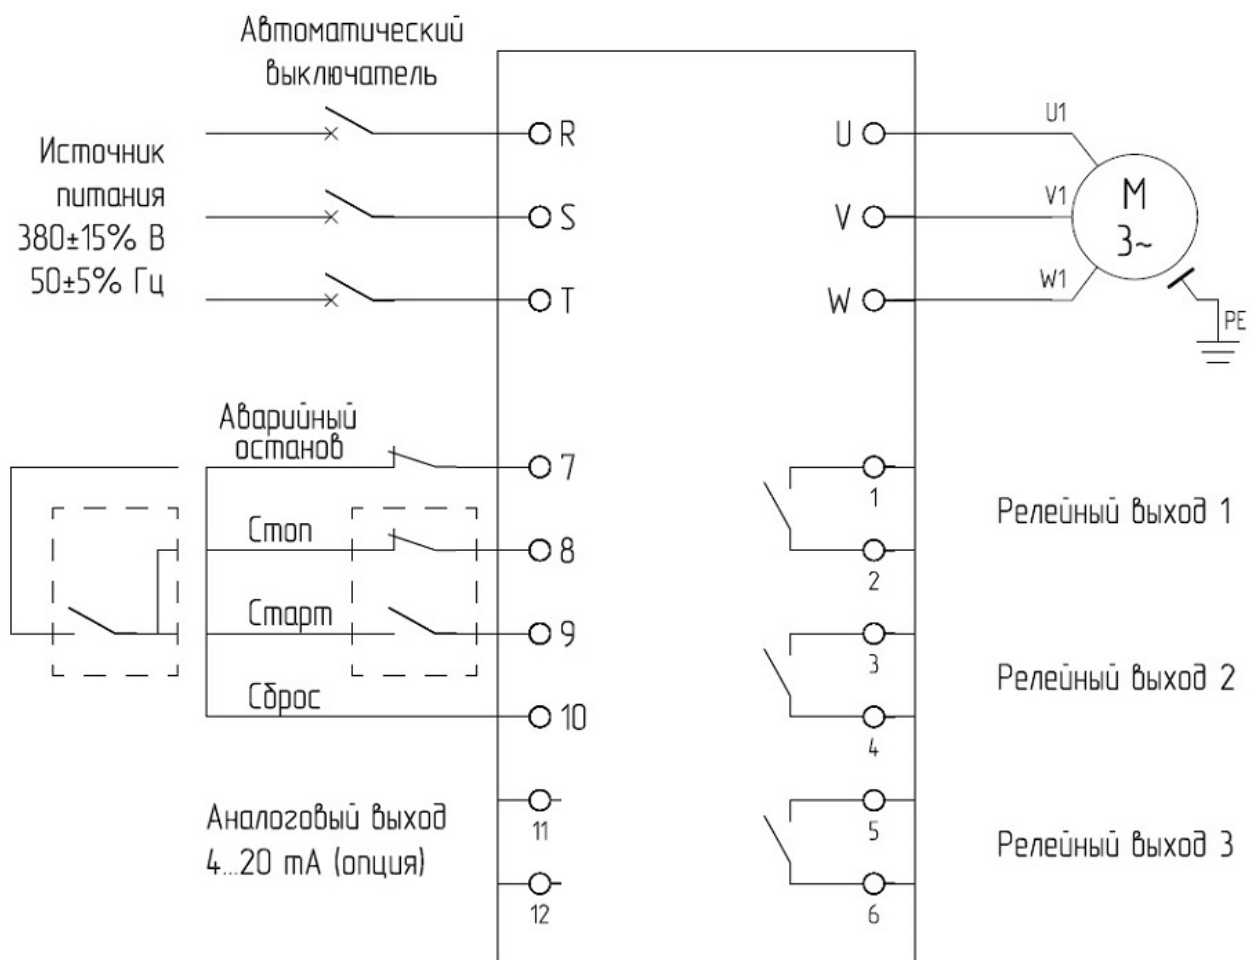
Автоматический выключатель

Источник питания 380±15% В 50±5% Гц

R
S
T

U
V
W

U1
V1
W1

M
3~

PE

Аварийный останов

Стоп

Старт

Сброс

7
8
9
10

1
2
3
4
5
6

Релейный выход 1

Релейный выход 2

Релейный выход 3

Аналоговый выход 4...20 mA (опция)

11
12